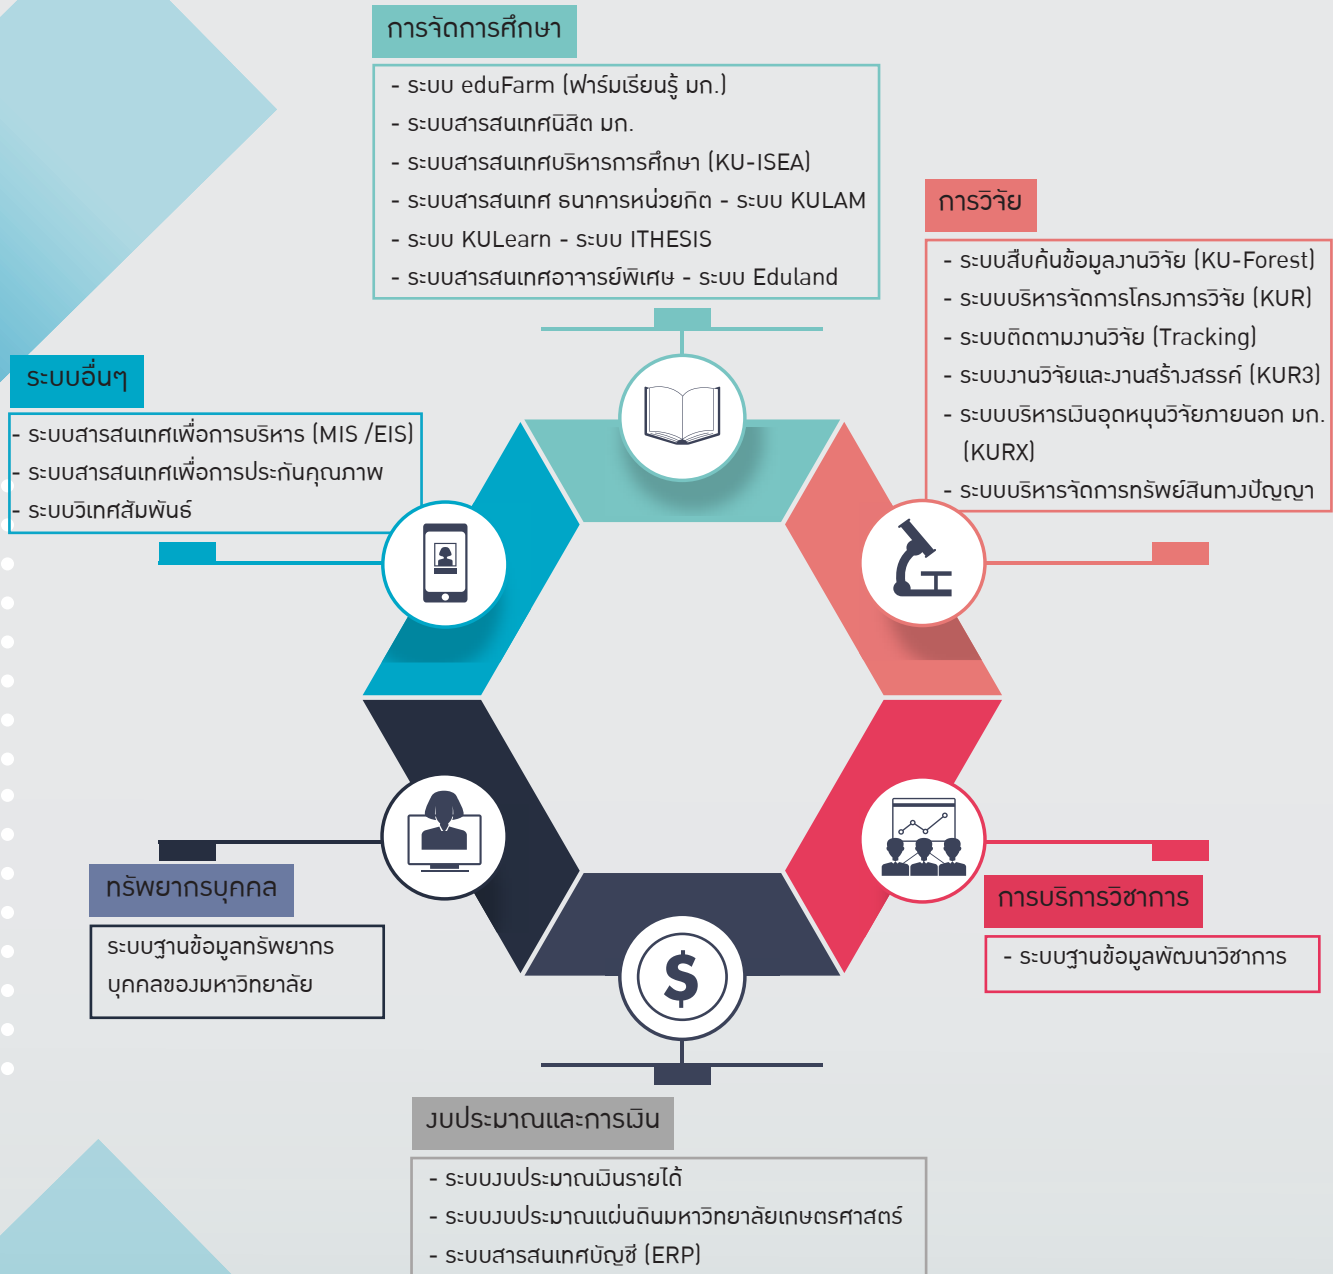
การจัดการศึกษา

- ระบบ eduFarm (ฟาร์มเรียนรู้ มก.)
- ระบบสารสนเทศนิสิต มก.
- ระบบสารสนเทศบริหารการศึกษา (KU-ISEA)
- ระบบสารสนเทศ ธนาการหน่วยกิต - ระบบ KULAM
- ระบบ KULearn - ระบบ ITHESIS
- ระบบสารสนเทศอาจารย์พิเศษ - ระบบ Eduland

การวิจัย

- ระบบสืบค้นข้อมูลงานวิจัย (KU-Forest)
- ระบบบริหารจัดการโครงการวิจัย (KUR)
- ระบบติดตามงานวิจัย (Tracking)
- ระบบงานวิจัยและงานสร้างสรรค์ (KUR3)
- ระบบบริหารเงินอุดหนุนวิจัยภายนอก มก. (KURX)
- ระบบบริหารจัดการทรัพย์สินทางปัญญา

ระบบอื่นๆ

- ระบบสารสนเทศเพื่อการบริหาร (MIS /EIS)
- ระบบสารสนเทศเพื่อการประกันคุณภาพ
- ระบบวิเทศสัมพันธ์

ทรัพยากรบุคคล

ระบบฐานข้อมูลทรัพยากรบุคคลของมหาวิทยาลัย

การบริการวิชาการ

- ระบบฐานข้อมูลพัฒนาวิชาการ

งบประมาณและการเงิน

- ระบบงบประมาณเงินรายได้
- ระบบงบประมาณแผ่นดินมหาวิทยาลัยเกษตรศาสตร์
- ระบบสารสนเทศบัญชี (ERP)